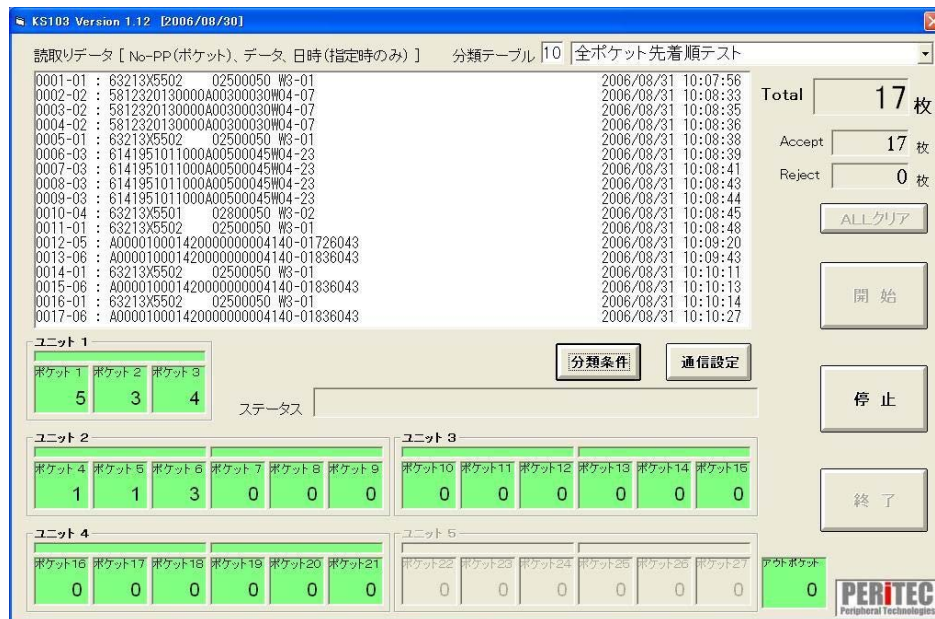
KS103 Version 1.12 [2006/08/30]

読取りデータ [ No-PP(ポケット)、データ、日時(指定時のみ) ]　分類テーブル 10 全ポケット先着順テスト

0001-01 : 63213X5502 02500050 W3-01 2006/08/31 10:07:56
0002-02 : 5812320130000A00300030W04-07 2006/08/31 10:08:33
0003-02 : 5812320130000A00300030W04-07 2006/08/31 10:08:35
0004-02 : 5812320130000A00300030W04-07 2006/08/31 10:08:36
0005-01 : 63213X5502 02500050 W3-01 2006/08/31 10:08:38
0006-03 : 6141951011000A00500045W04-23 2006/08/31 10:08:39
0007-03 : 6141951011000A00500045W04-23 2006/08/31 10:08:41
0008-03 : 6141951011000A00500045W04-23 2006/08/31 10:08:43
0009-03 : 6141951011000A00500045W04-23 2006/08/31 10:08:44
0010-04 : 63213X5501 02800050 W3-02 2006/08/31 10:08:45
0011-01 : 63213X5502 02500050 W3-01 2006/08/31 10:08:48
0012-05 : A000010001420000000004140-01726043 2006/08/31 10:09:20
0013-06 : A000010001420000000004140-01836043 2006/08/31 10:09:43
0014-01 : 63213X5502 02500050 W3-01 2006/08/31 10:10:11
0015-06 : A000010001420000000004140-01836043 2006/08/31 10:10:13
0016-01 : 63213X5502 02500050 W3-01 2006/08/31 10:10:14
0017-06 : A000010001420000000004140-01836043 2006/08/31 10:10:27

Total 17 枚
Accept 17 枚
Reject 0 枚
ALLクリア
開始
停止
終了

ユニット 1
ポケット 1 5
ポケット 2 3
ポケット 3 4

分類条件　通信設定
ステータス

ユニット 2
ポケット 4 1
ポケット 5 1
ポケット 6 3
ポケット 7 0
ポケット 8 0
ポケット 9 0

ユニット 3
ポケット10 0
ポケット11 0
ポケット12 0
ポケット13 0
ポケット14 0
ポケット15 0

ユニット 4
ポケット16 0
ポケット17 0
ポケット18 0
ポケット19 0
ポケット20 0
ポケット21 0

ユニット 5
ポケット22 0
ポケット23 0
ポケット24 0
ポケット25 0
ポケット26 0
ポケット27 0

アウトポケット 0

PERITEC
Peripheral Technologies